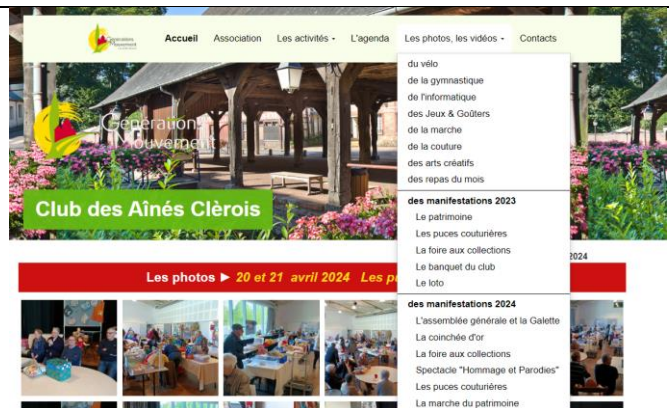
Accueil Association Les activités ▾ L'agenda Les photos, les vidéos ▾ Contacts

du vélo
de la gymnastique
de l'informatique
des Jeux & Goûters
de la marche
de la couture
des arts créatifs
des repas du mois

des manifestations 2023
Le patrimoine
Les puces couturières
La foire aux collections
Le banquet du club
Le loto

des manifestations 2024
L'assemblée générale et la Galette
La coinchée d'or
La foire aux collections
Spectacle "Hommage et Parodies"
Les puces couturières
La marche du patrimoine

Génération Mouvement

Club des Aînés Clèrois

2024

Les photos ► 20 et 21 avril 2024 Les p